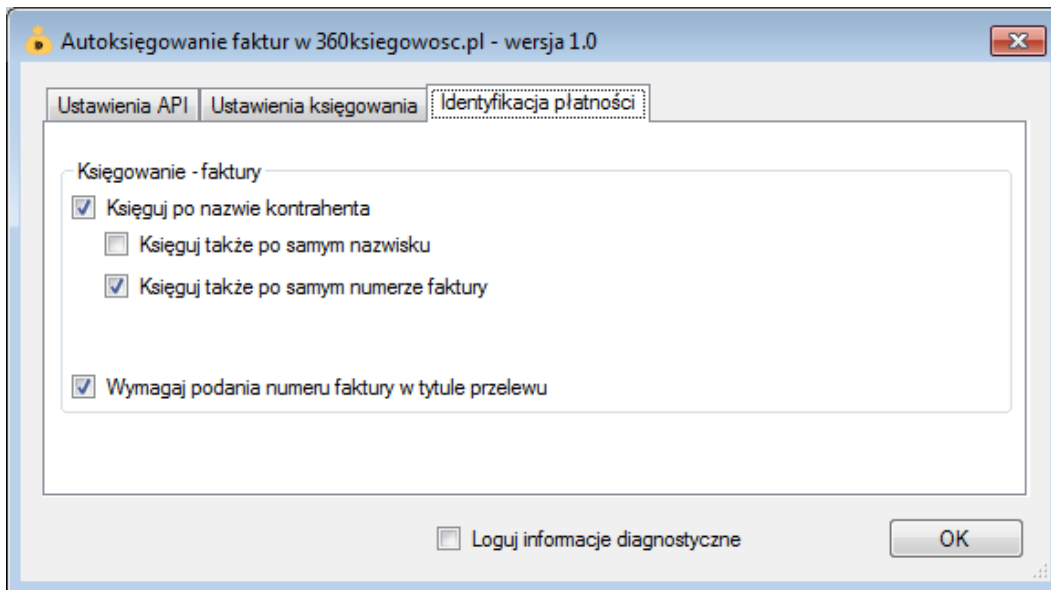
Autoksięgowanie faktur w 360ksiegowosc.pl - wersja 1.0

Ustawienia API | Ustawienia księgowania | Identyfikacja płatności

Księgowanie - faktury

Księguj po nazwie kontrahenta

Księguj także po samym nazwisku

Księguj także po samym numerze faktury

Wymagaj podania numeru faktury w tytule przelewu

Loguj informacje diagnostyczne

OK